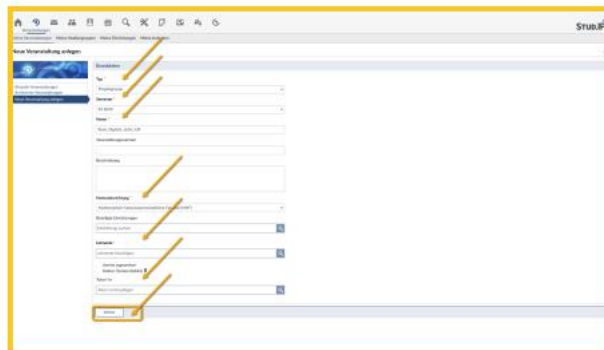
STUD.IP

Veranstaltungen

Meine Veranstaltungen Meine Studiengruppen Meine Einrichtungen Meine Aufgaben

Neue Veranstaltung anlegen

Aktuelle Veranstaltungen
Archivierte Veranstaltungen
Neue Veranstaltung anlegen

Grunddaten

Typ

Projektgruppe

Semester

SS 2019

Name

Name (Digital - aktiv - L/P)

Veranstaltungsnummer

Beschreibung

Heimateinrichtung

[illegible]

Beteiligte Einrichtungen

Einrichtung suchen

Lehrende

Lehrende hinzufügen

Tutor/in

Tutor/in hinzufügen

Weiter